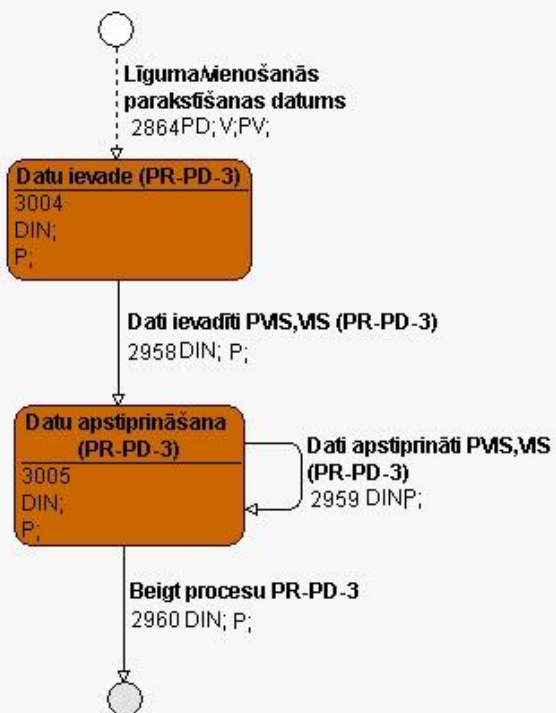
Līguma/vienošanās parakstīšanas datums
2864PD; V;PV;

Datu ievade (PR-PD-3)
3004
DIN;
P;

Dati ievadīti PVIS,VIS (PR-PD-3)
2958DIN; P;

Datu apstiprināšana (PR-PD-3)
3005
DIN;
P;

Dati apstiprināti PVIS,VIS (PR-PD-3)
2959 DINP;

Beigt procesu PR-PD-3
2960DIN; P;